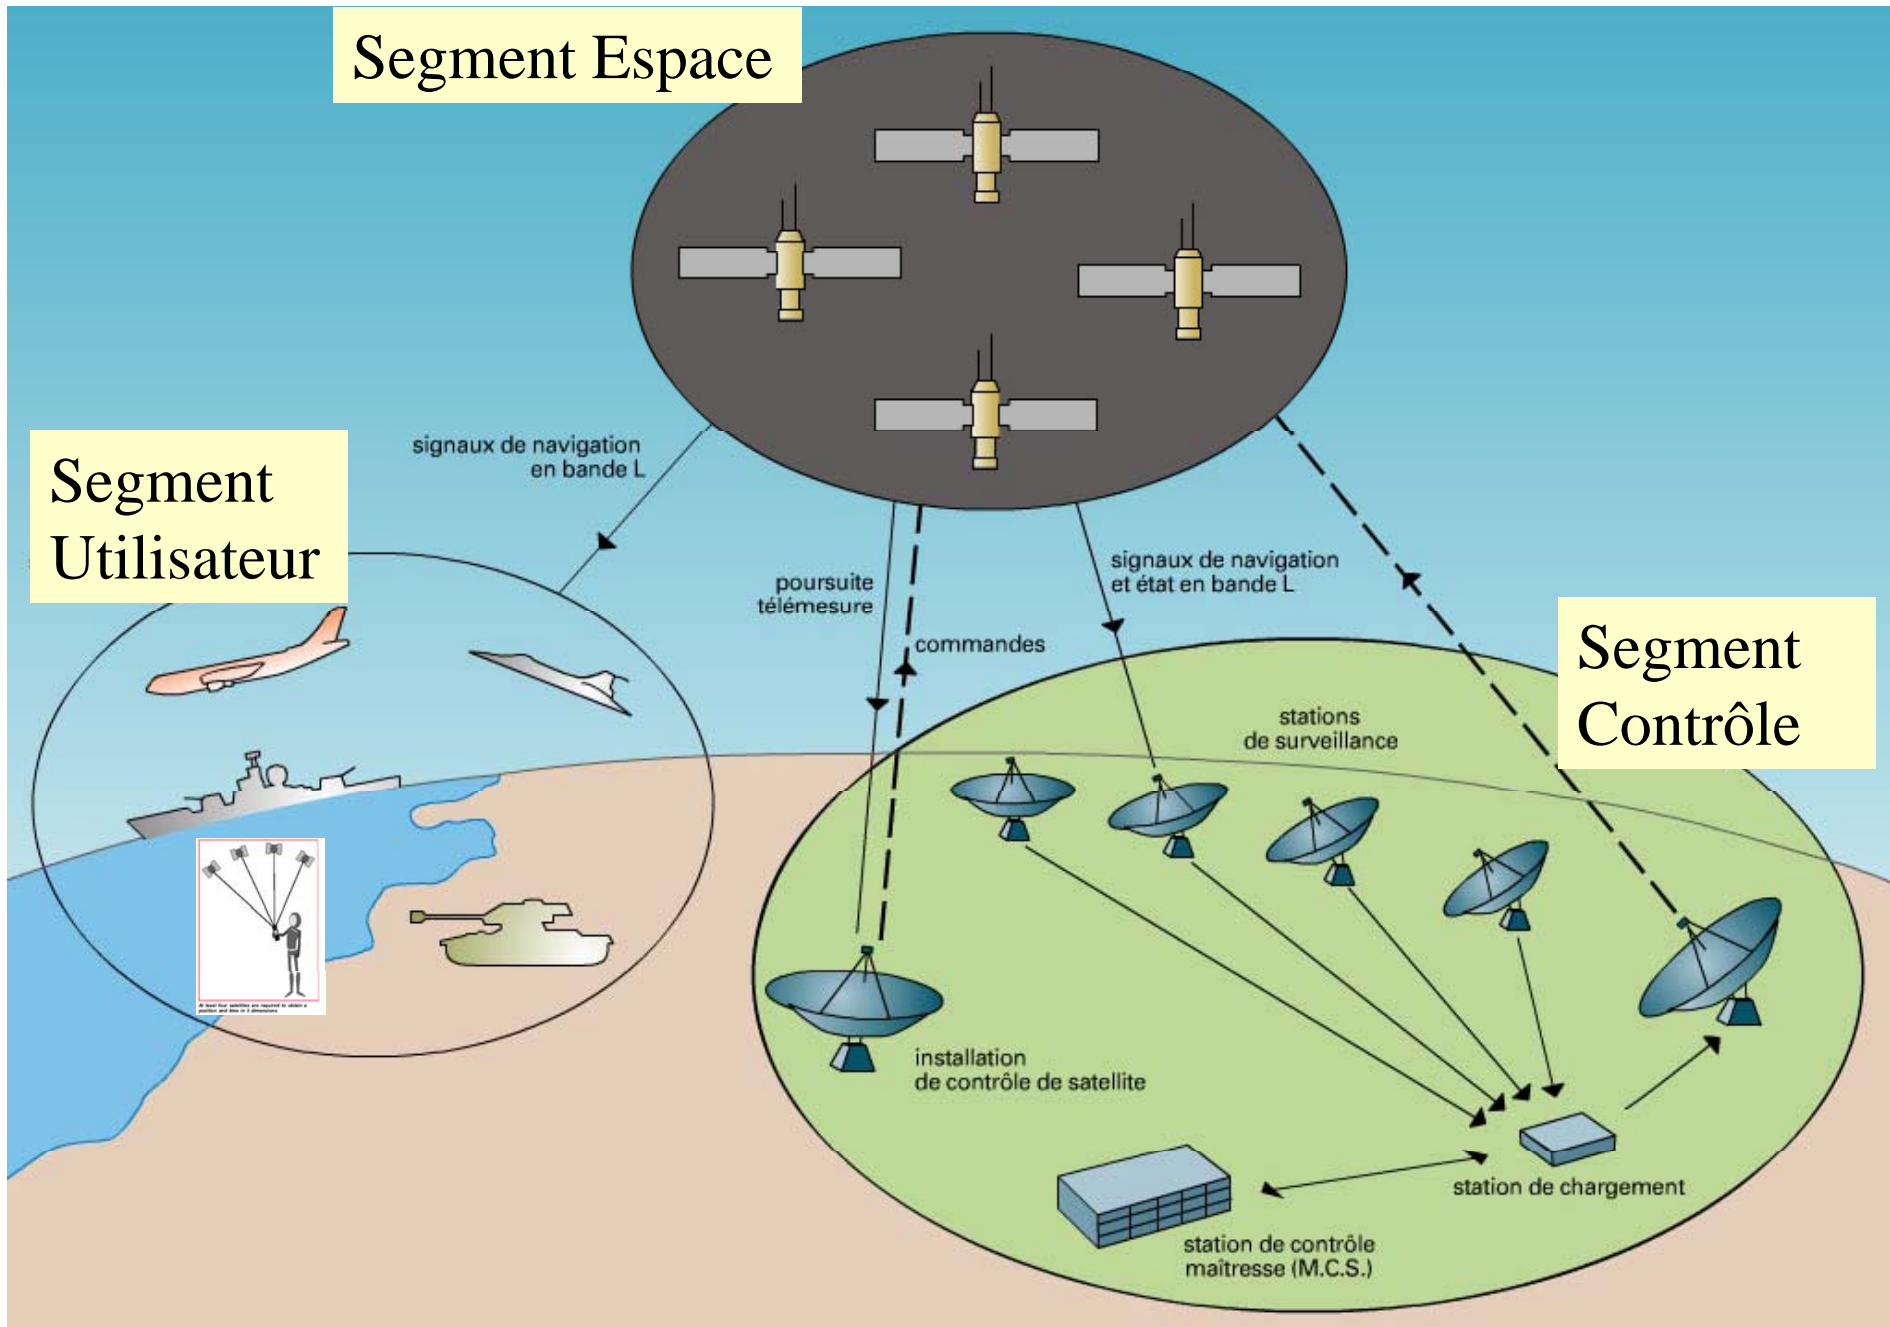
Segment Espace

Segment Utilisateur

signaux de navigation en bande L

poursuite télémesure

commandes

signaux de navigation et état en bande L

Segment Contrôle

stations de surveillance

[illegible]

installation de contrôle de satellite

station de chargement

station de contrôle maîtresse (M.C.S.)